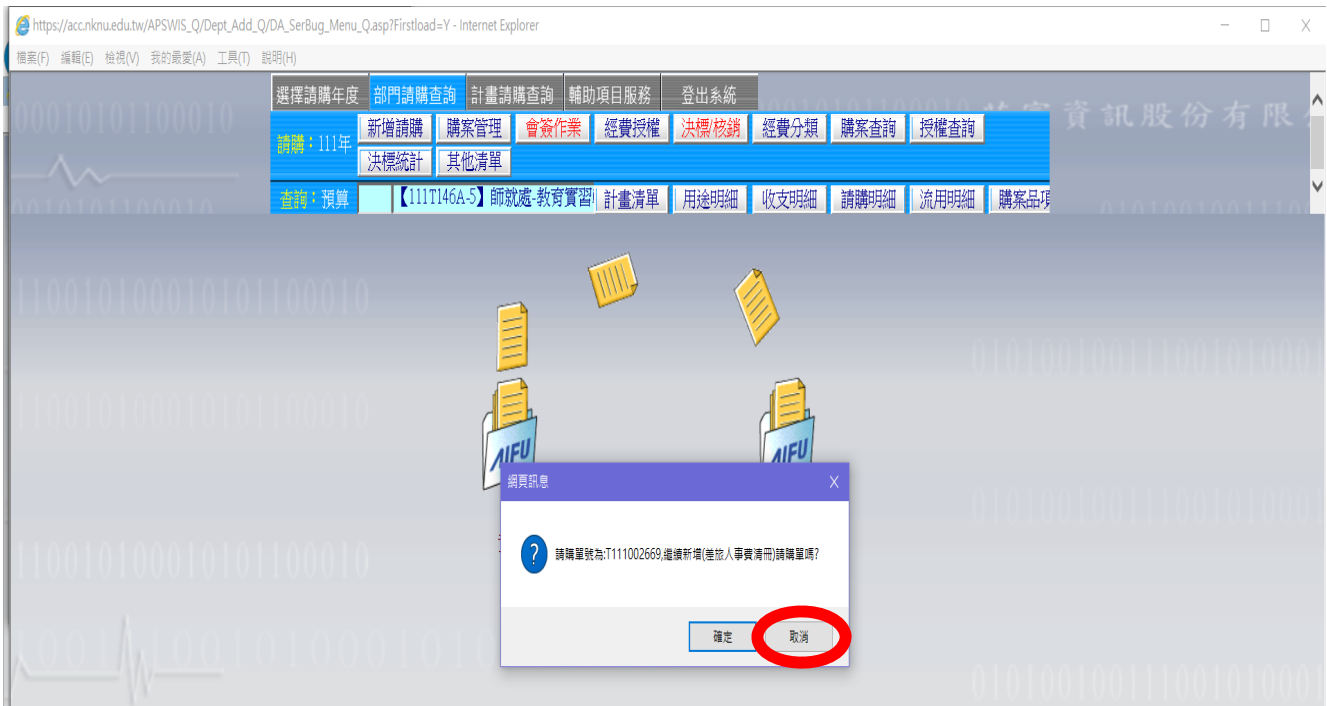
https://acc.nknu.edu.tw/APSWIS_Q/Dept_Add_Q/DA_SerBug_Menu_Q.asp?Firstload=Y - Internet Explorer

檔案(F) 編輯(E) 檢視(V) 我的最愛(A) 工具(T) 說明(H)

選擇請購年度 部門請購查詢 計畫請購查詢 輔助項目服務 登出系統

資訊股份有限

請購：111年 新增請購 購案管理 會簽作業 經費授權 決標/核銷 經費分類 購案查詢 授權查詢 決標統計 其他清單

查詢：預算 【111T146A-5】師就處-教育實習 計畫清單 用途明細 收支明細 請購明細 流用明細 購案品項

AIFU AIFU

網頁訊息

請購單號為:T111002669,繼續新增(差旅人事費清冊)請購單嗎?

確定 取消